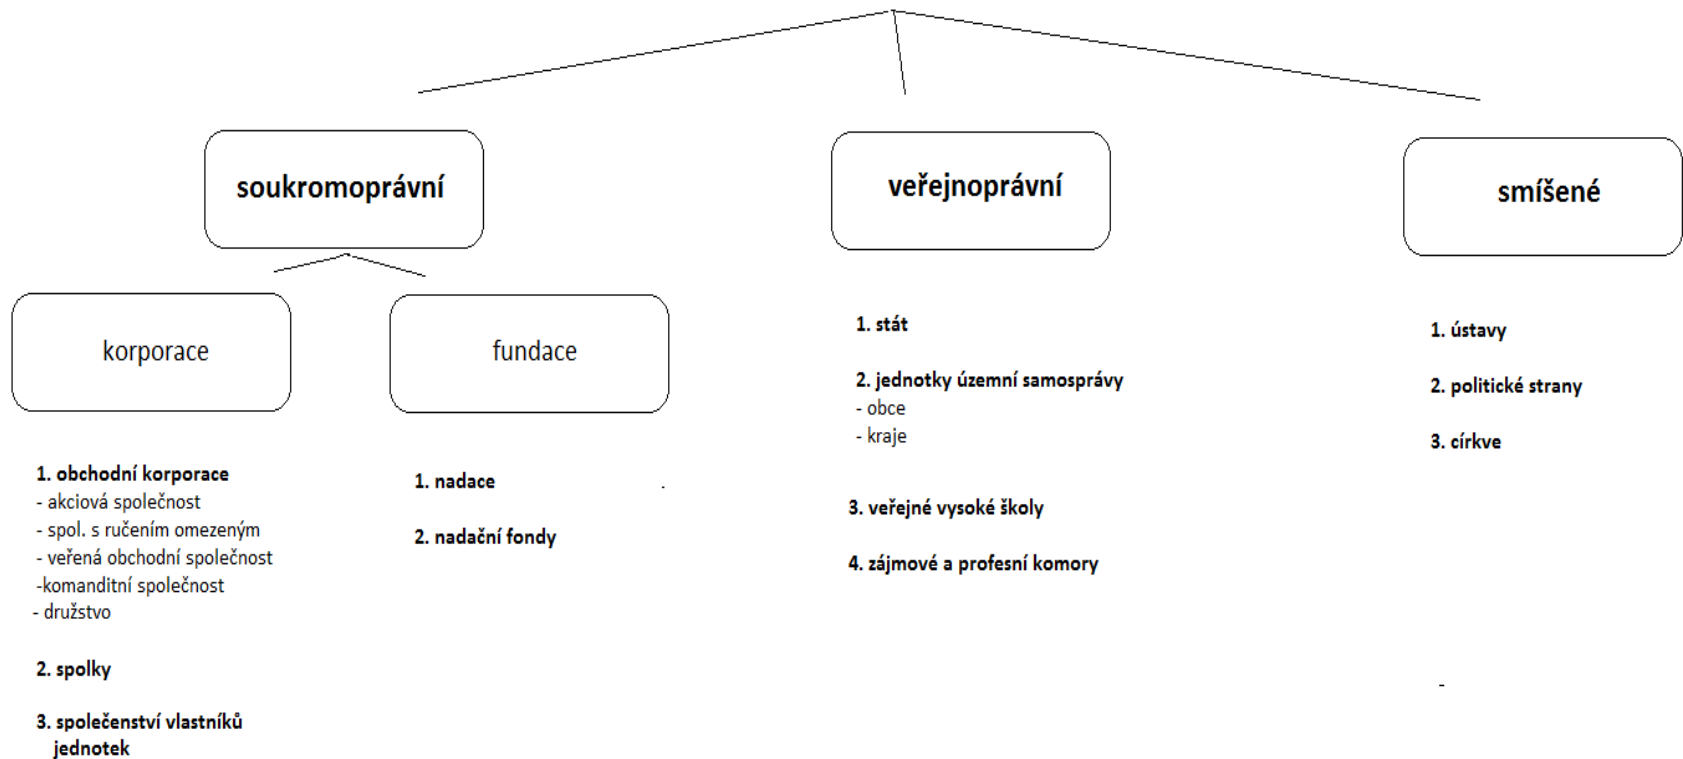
soukromoprávní

korporace

1. obchodní korporace
- akciová společnost
- spol. s ručením omezeným
- veřená obchodní společnost
-komanditní společnost
- družstvo

2. spolky

3. společenství vlastníků jednotek

fundace

1. nadace

2. nadační fondy

veřejnoprávní

1. stát

2. jednotky územní samosprávy
- obce
- kraje

3. veřejné vysoké školy

4. zájmové a profesní komory

smíšené

1. ústavy

2. politické strany

3. církve